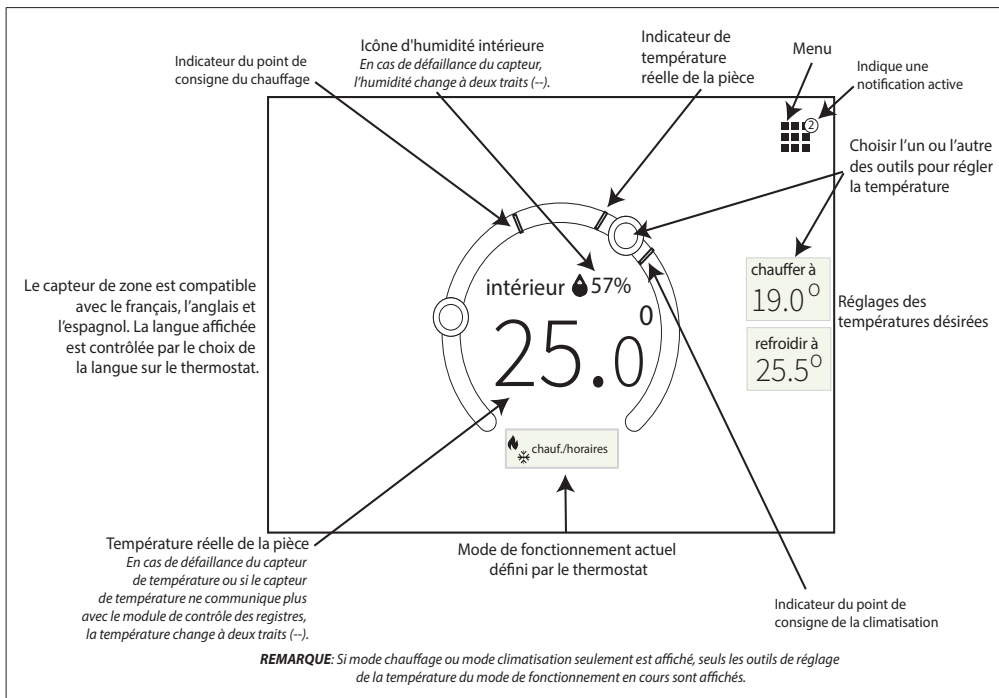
Indicateur du point de consigne du chauffage

Icône d'humidité intérieure
En cas de défaillance du capteur, l'humidité change à deux traits (--).

Indicateur de température réelle de la pièce

Menu

Indique une notification active

②

Choisir l'un ou l'autre des outils pour régler la température

Le capteur de zone est compatible avec le français, l'anglais et l'espagnol. La langue affichée est contrôlée par le choix de la langue sur le thermostat.

intérieur 57%

25.0

0

chauffer à
19.0°

refroidir à
25.5°

Réglages des températures désirées

chauf./horaires

Température réelle de la pièce
En cas de défaillance du capteur de température ou si le capteur de température ne communique plus avec le module de contrôle des registres, la température change à deux traits (--).

Mode de fonctionnement actuel défini par le thermostat

Indicateur du point de consigne de la climatisation

REMARQUE: Si mode chauffage ou mode climatisation seulement est affiché, seuls les outils de réglage de la température du mode de fonctionnement en cours sont affichés.